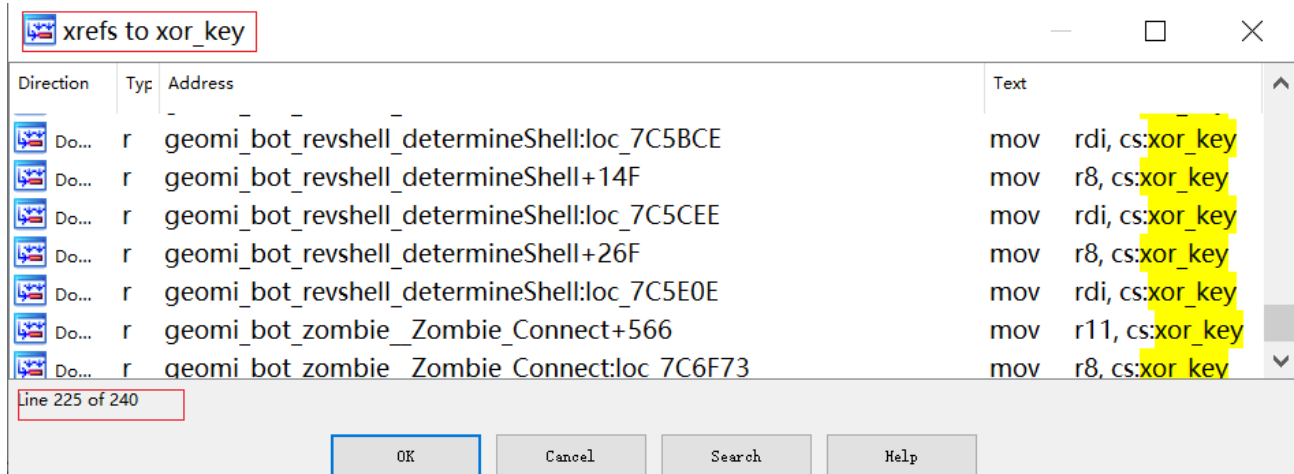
xrefs to xor_key

| Direction | Typ | Address | Text |
|---|---|---|---|
| Do... | r | geomi_bot_revshell_determineShell:loc_7C5BCE | mov rdi, cs:xor_key |
| Do... | r | geomi_bot_revshell_determineShell+14F | mov r8, cs:xor_key |
| Do... | r | geomi_bot_revshell_determineShell:loc_7C5CEE | mov rdi, cs:xor_key |
| Do... | r | geomi_bot_revshell_determineShell+26F | mov r8, cs:xor_key |
| Do... | r | geomi_bot_revshell_determineShell:loc_7C5E0E | mov rdi, cs:xor_key |
| Do... | r | geomi_bot_zombie__Zombie_Connect+566 | mov r11, cs:xor_key |
| Do... | r | geomi_bot_zombie__Zombie_Connect:loc_7C6F73 | mov r8, cs:xor_key |

Line 225 of 240

OK Cancel Search Help